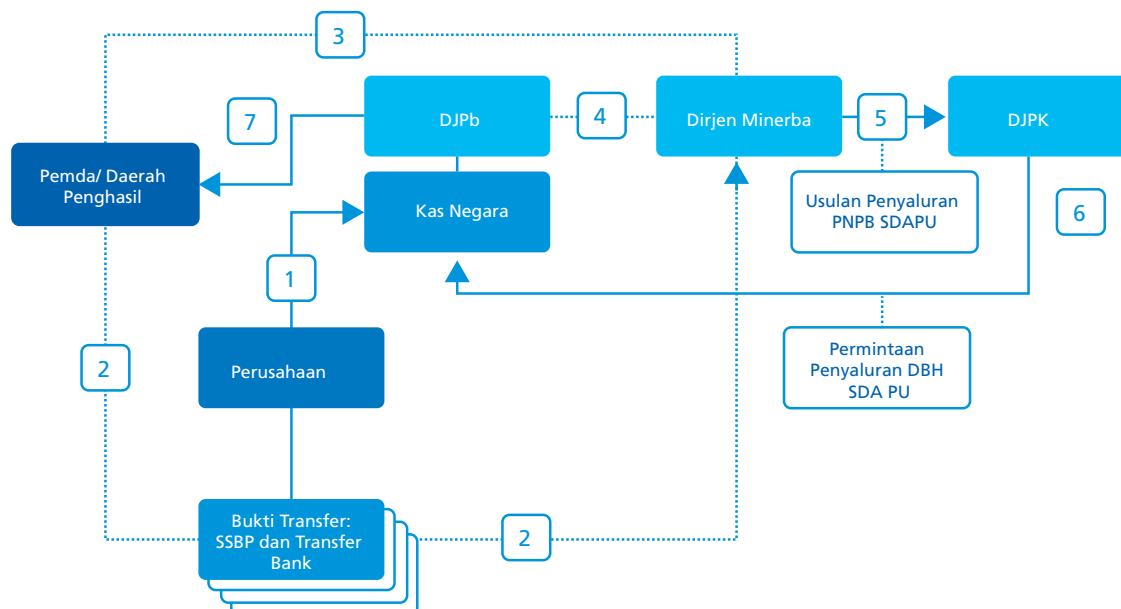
3

7

DJPb

4

Dirjen Minerba

5

DJPK

Pemda/ Daerah Penghasil

Kas Negara

Usulan Penyaluran PNPB SDAPU

6

1

Permintaan Penyaluran DBH SDA PU

2

Perusahaan

Bukti Transfer: SSBP dan Transfer Bank

2